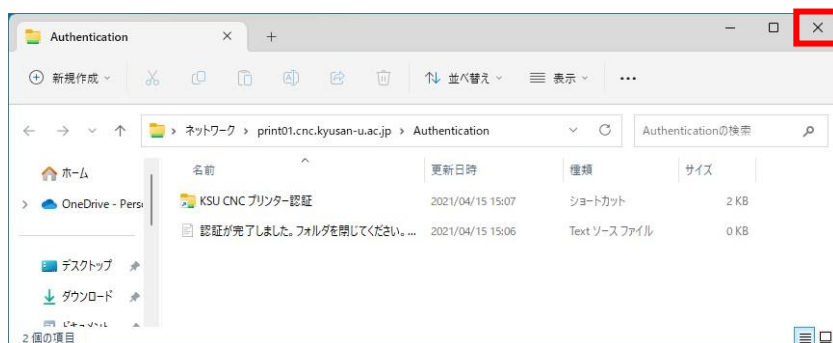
Authentication × +

新規作成 並べ替え 表示 ...

> ネットワーク > print01.cnc.kyusan-u.ac.jp > Authentication

Authenticationの検索

ホーム
OneDrive - Pers
デスクトップ
ダウンロード
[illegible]

| 名前 | 更新日時 | 種類 | サイズ |
|---|---|---|---|
| KSU CNC プリンター認証 | 2021/04/15 15:07 | ショートカット | 2 KB |
| 認証が完了しました。フォルダを閉じてください。... | 2021/04/15 15:06 | Text ソース ファイル | 0 KB |

2 個の項目